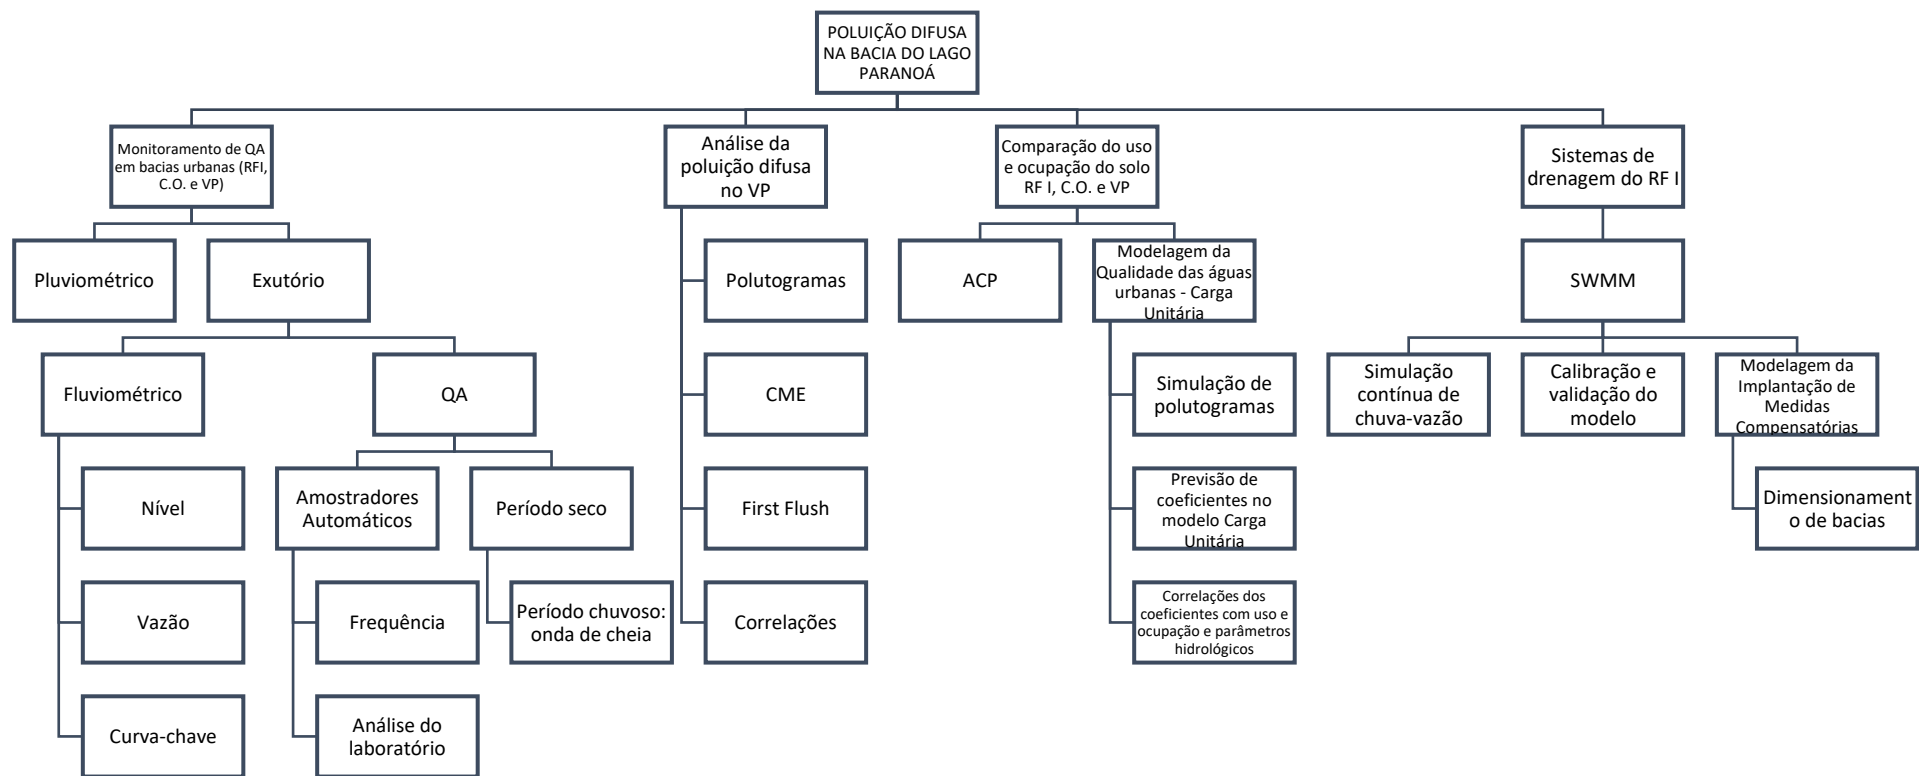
POLUIÇÃO DIFUSA NA BACIA DO LAGO PARANOÁ

Monitoramento de QA em bacias urbanas (RFI, C.O. e VP)

Pluviométrico

Exutório

Fluviométrico

Nível

Vazão

Curva-chave

QA

Amostradores Automáticos

Frequência

Análise do laboratório

Período seco

Período chuvoso: onda de cheia

Análise da poluição difusa no VP

Polutogramas

CME

First Flush

Correlações

Comparação do uso e ocupação do solo RF I, C.O. e VP

ACP

Modelagem da Qualidade das águas urbanas - Carga Unitária

Simulação de polutogramas

Previsão de coeficientes no modelo Carga Unitária

Correlações dos coeficientes com uso e ocupação e parâmetros hidrológicos

Sistemas de drenagem do RF I

SWMM

Simulação contínua de chuva-vazão

Calibração e validação do modelo

Modelagem da Implantação de Medidas Compensatórias

Dimensionamento de bacias